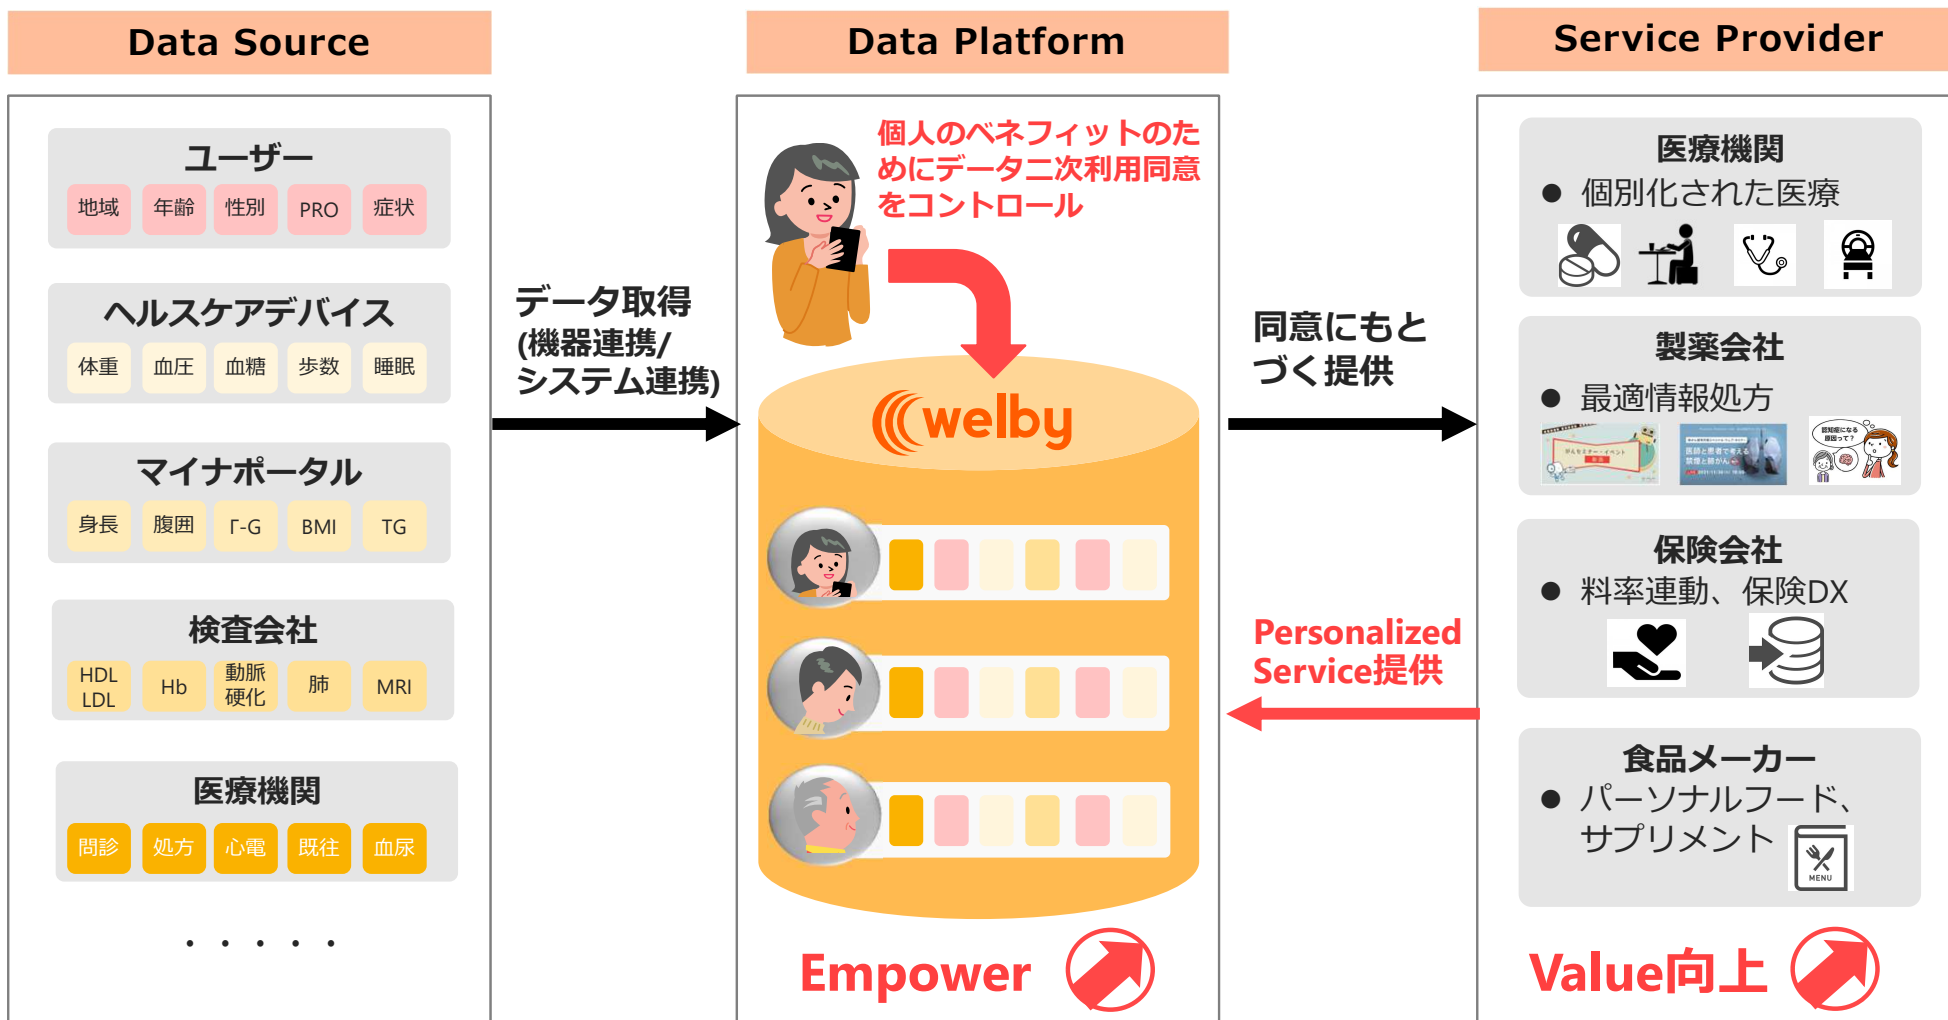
Data Source

ユーザー
地域 年齢 性別 PRO 症状

ヘルスケアデバイス
体重 血圧 血糖 歩数 睡眠

マイナポータル
身長 腹囲 Γ-G BMI TG

検査会社
HDL LDL Hb 動脈硬化 肺 MRI

医療機関
問診 処方 心電 既往 血尿

・・・・・

データ取得
(機器連携/
システム連携)

Data Platform

個人のベネフィットのためにデータ二次利用同意をコントロール

welby

Empower

同意にもとづく提供

Personalized Service提供

Service Provider

医療機関
● 個別化された医療

製薬会社
● 最適情報処方

保険会社
● 料率連動、保険DX

食品メーカー
● パーソナルフード、サプリメント

MENU

Value向上